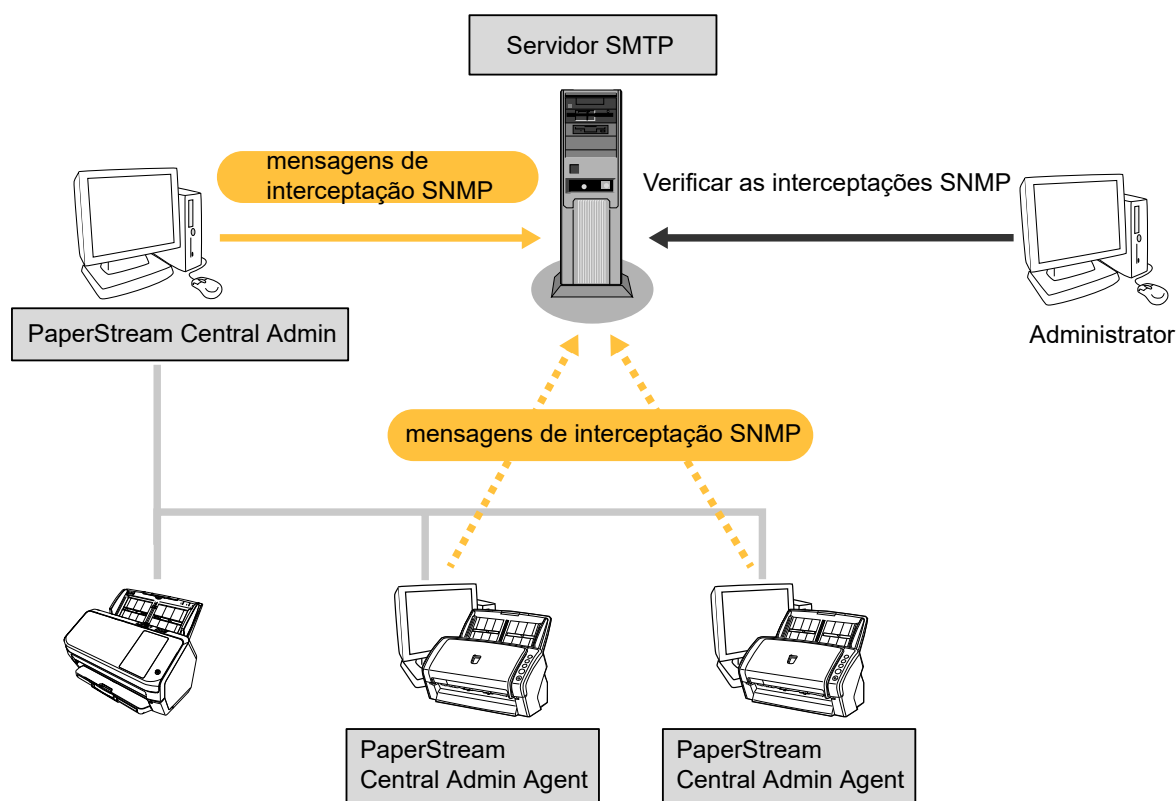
Servidor SMTP

mensagens de interceptação SNMP

Verificar as interceptações SNMP

PaperStream Central Admin

Administrator

mensagens de interceptação SNMP

PaperStream Central Admin Agent

PaperStream Central Admin Agent